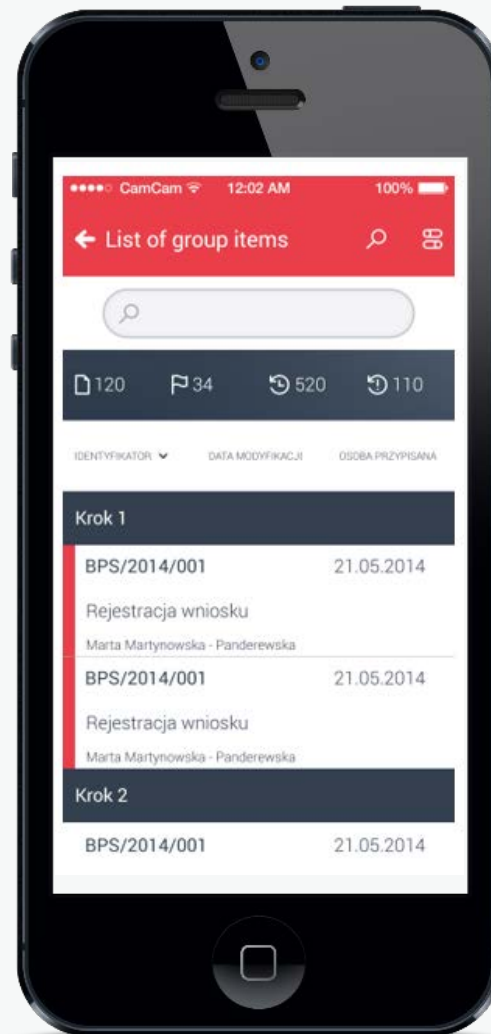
●●●●○ CamCam 12:02 AM 100%

← List of group items

120 34 520 110

IDENTYFIKATOR DATA MODYFIKACJI OSOBA PRZYPISANA

Krok 1

BPS/2014/001 21.05.2014

Rejestracja wniosku

Marta Martynowska - Panderewska

BPS/2014/001 21.05.2014

Rejestracja wniosku

Marta Martynowska - Panderewska

Krok 2

BPS/2014/001 21.05.2014